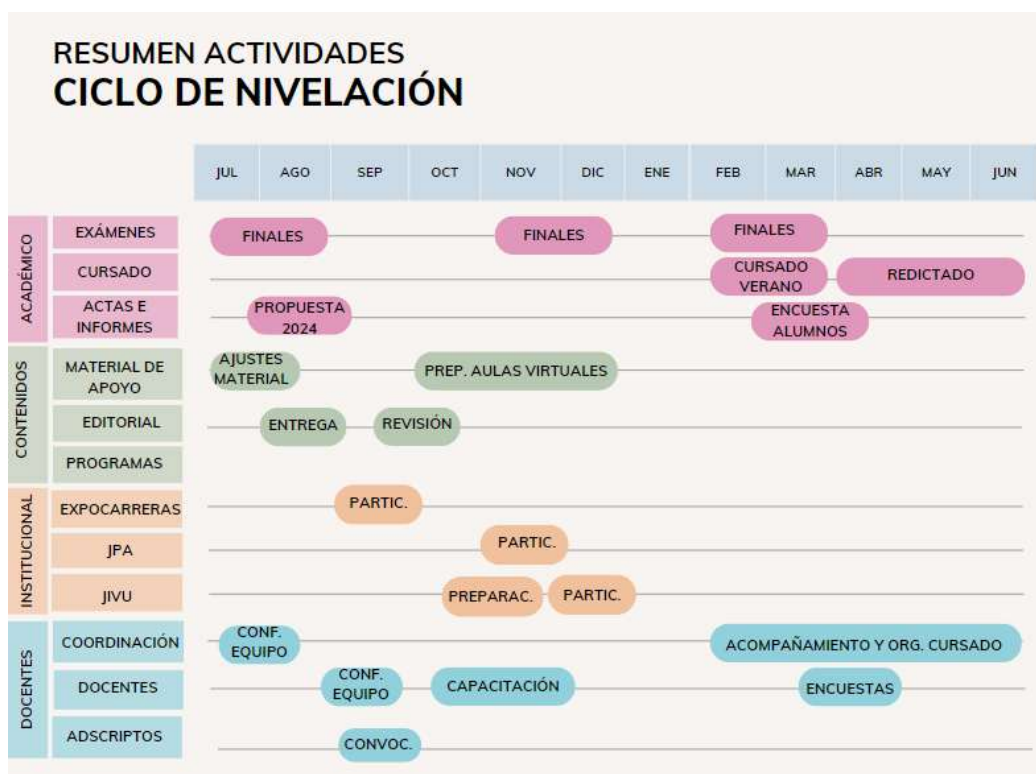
RESUMEN ACTIVIDADES
CICLO DE NIVELACIÓN

| | | JUL | AGO | SEP | OCT | NOV | DIC | ENE | FEB | MAR | ABR | MAY | JUN |
|---|---|---|---|---|---|---|---|---|---|---|---|---|---|
| ACADÉMICO | EXÁMENES | FINALES | | | | FINALES | | | FINALES | | | | |
| | CURSADO | | | | | | | | CURSADO VERANO | | REDICTADO | | |
| | ACTAS E INFORMES | | PROPUESTA 2024 | | | | | | | ENCUESTA ALUMNOS | | | |
| CONTENIDOS | MATERIAL DE APOYO | AJUSTES MATERIAL | | | PREP. AULAS VIRTUALES | | | | | | | | |
| | EDITORIAL | | ENTREGA | REVISIÓN | | | | | | | | | |
| | PROGRAMAS | | | | | | | | | | | | |
| INSTITUCIONAL | EXPOCARRERAS | | | PARTIC. | | | | | | | | | |
| | JPA | | | | | PARTIC. | | | | | | | |
| | JIVU | | | | PREPARAC. | PARTIC. | | | | | | | |
| DOCENTES | COORDINACIÓN | CONF. EQUIPO | | | | | | | ACOMPAÑAMIENTO Y ORG. CURSADO | | | | |
| | DOCENTES | | | CONF. EQUIPO | CAPACITACIÓN | | | | | ENCUESTAS | | | |
| | ADSCRIPTOS | | | CONVOC. | | | | | | | | | |